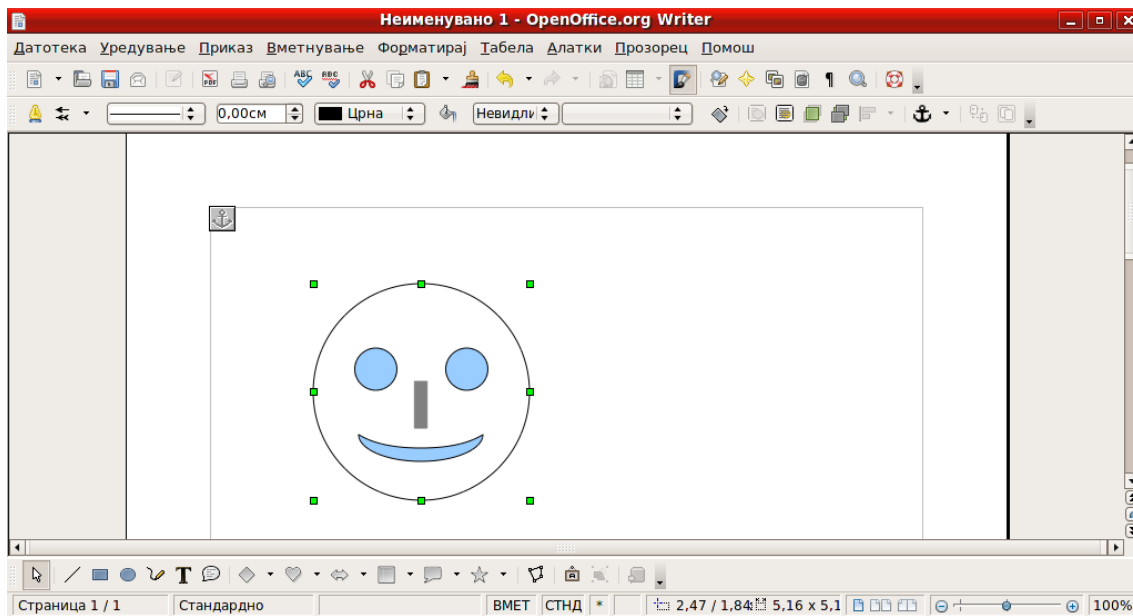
Неименувано 1 - OpenOffice.org Writer

Датотека Уредување Приказ Вметнување Форматирај Табела Алатки Прозорец Помош

0,00cm Црна Невидли

Страница 1 / 1 Стандардно ВМЕТ СТНД * 2,47 / 1,84 5,16 x 5,1 100%